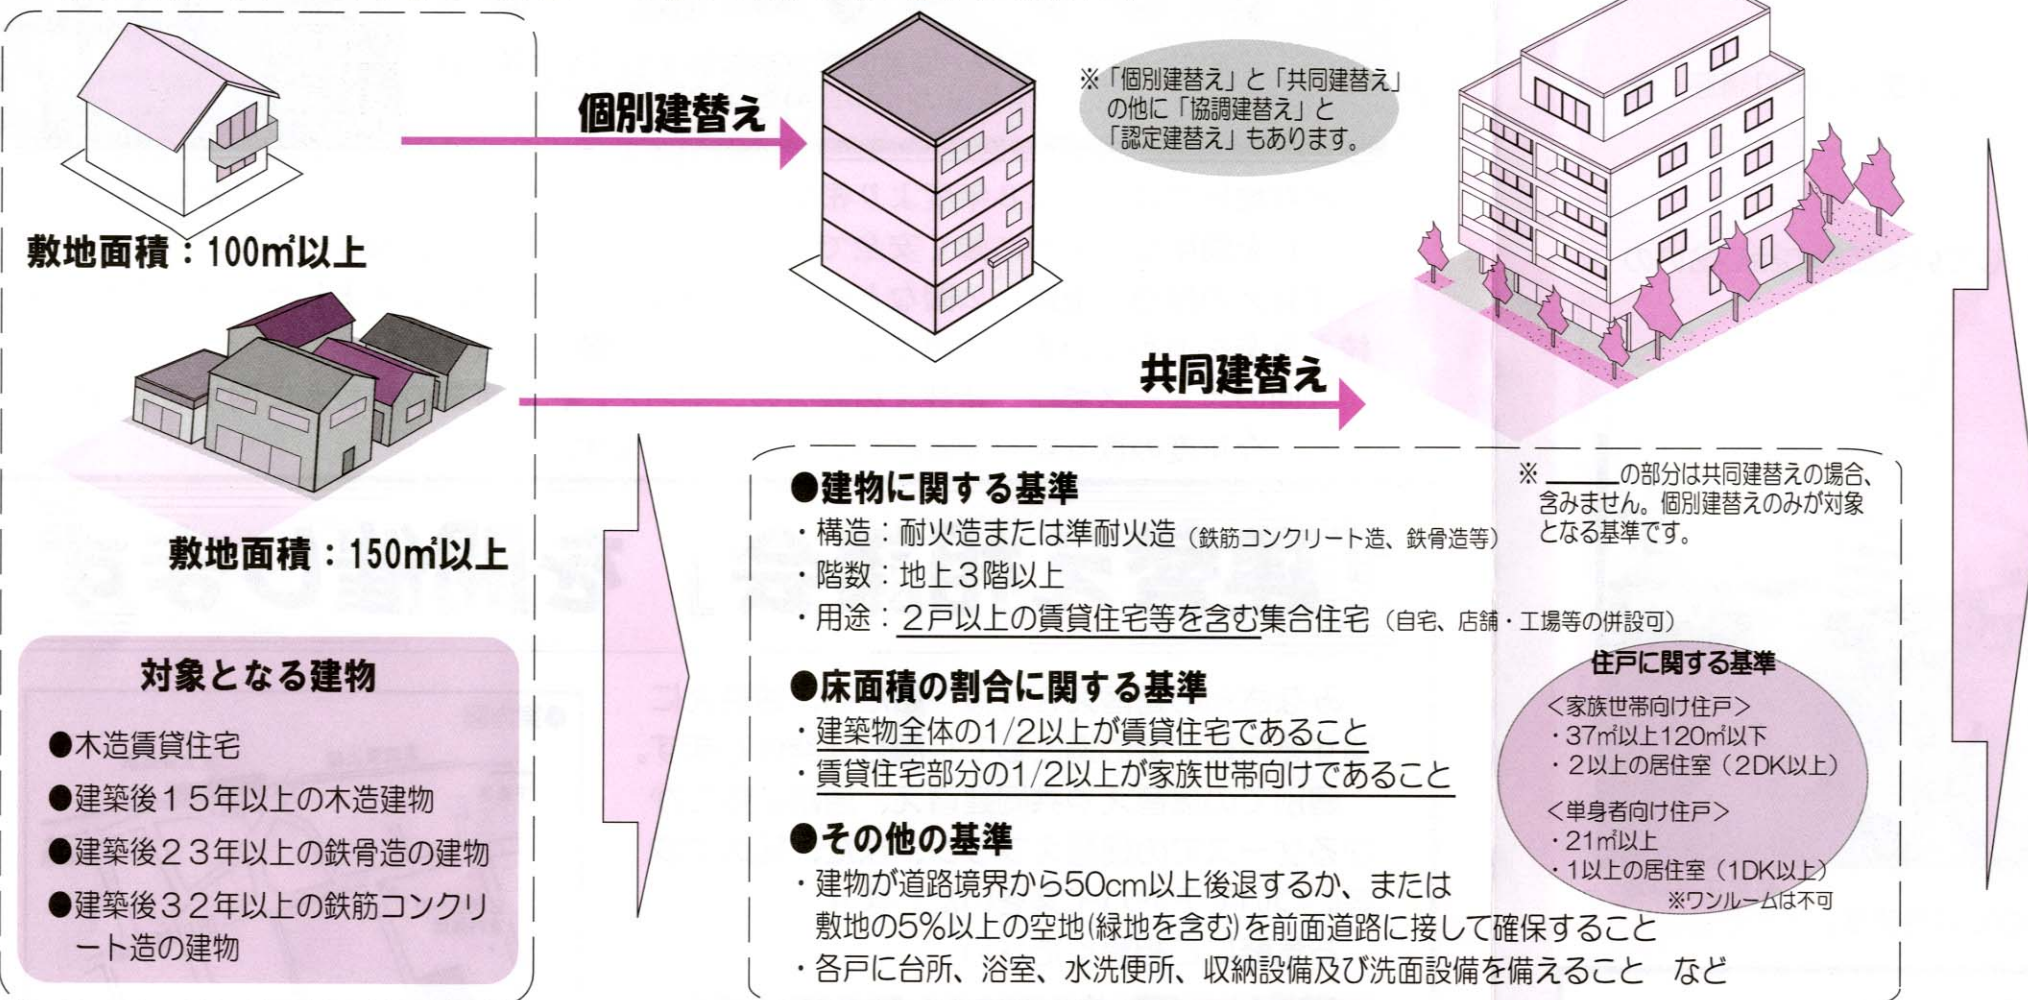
敷地面積：100㎡以上

個別建替え

※「個別建替え」と「共同建替え」の他に「協調建替え」と「認定建替え」もあります。

敷地面積：150㎡以上

共同建替え

対象となる建物

●木造賃貸住宅
●建築後１５年以上の木造建物
●建築後２３年以上の鉄骨造の建物
●建築後３２年以上の鉄筋コンクリート造の建物

●建物に関する基準
・構造：耐火造または準耐火造（鉄筋コンクリート造、鉄骨造等）
・階数：地上３階以上
・用途：２戸以上の賃貸住宅等を含む集合住宅（自宅、店舗・工場等の併設可）

※ ＿＿の部分は共同建替えの場合、含みません。個別建替えのみが対象となる基準です。

●床面積の割合に関する基準
・建築物全体の1/2以上が賃貸住宅であること
・賃貸住宅部分の1/2以上が家族世帯向けであること

住戸に関する基準
＜家族世帯向け住戸＞
・37㎡以上120㎡以下
・２以上の居住室（2DK以上）
＜単身者向け住戸＞
・21㎡以上
・1以上の居住室（1DK以上）
※ワンルームは不可

●その他の基準
・建物が道路境界から50cm以上後退するか、または敷地の5%以上の空地(緑地を含む)を前面道路に接して確保すること
・各戸に台所、浴室、水洗便所、収納設備及び洗面設備を備えること　など